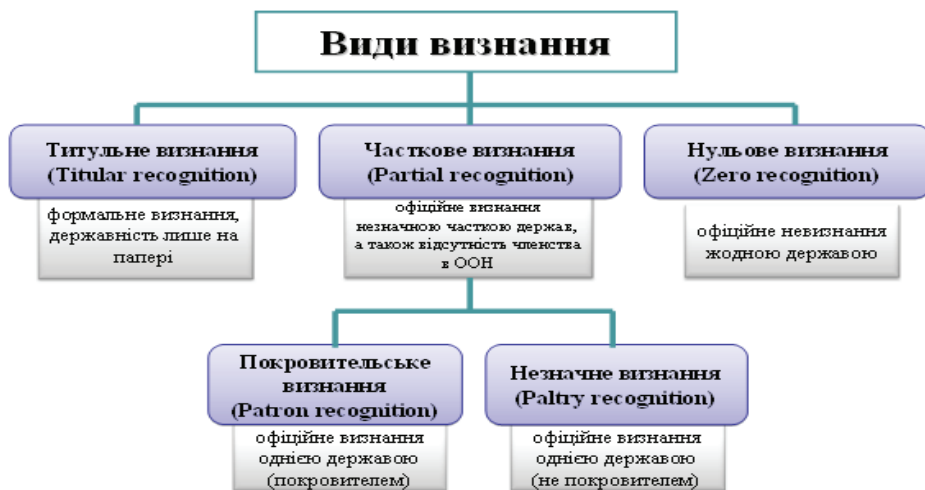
Види визнання

Титульне визнання (Titular recognition)

формальне визнання, державність лише на папері

Часткове визнання (Partial recognition)

офіційне визнання незначною часткою держав, а також відсутність членства в ООН

Нульове визнання (Zero recognition)

офіційне невизнання жодною державою

Покровительське визнання (Patron recognition)

офіційне визнання однією державою (покровителем)

Незначне визнання (Paltry recognition)

офіційне визнання однією державою (не покровителем)